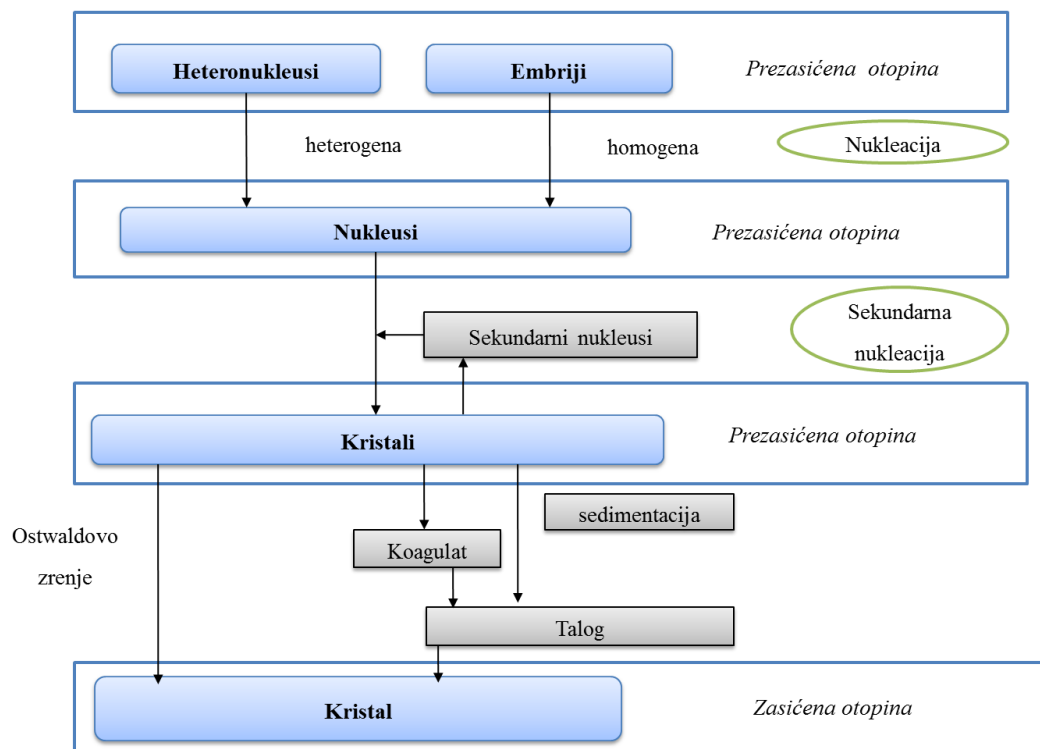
Heteronukleusi

Embriji

Prezasićena otopina

heterogena

homogena

Nukleacija

Nukleusi

Prezasićena otopina

Sekundarni nukleusi

Sekundarna nukleacija

Kristali

Prezasićena otopina

sedimentacija

Ostwaldovo zrenje

Koagulat

Talog

Kristal

Zasićena otopina